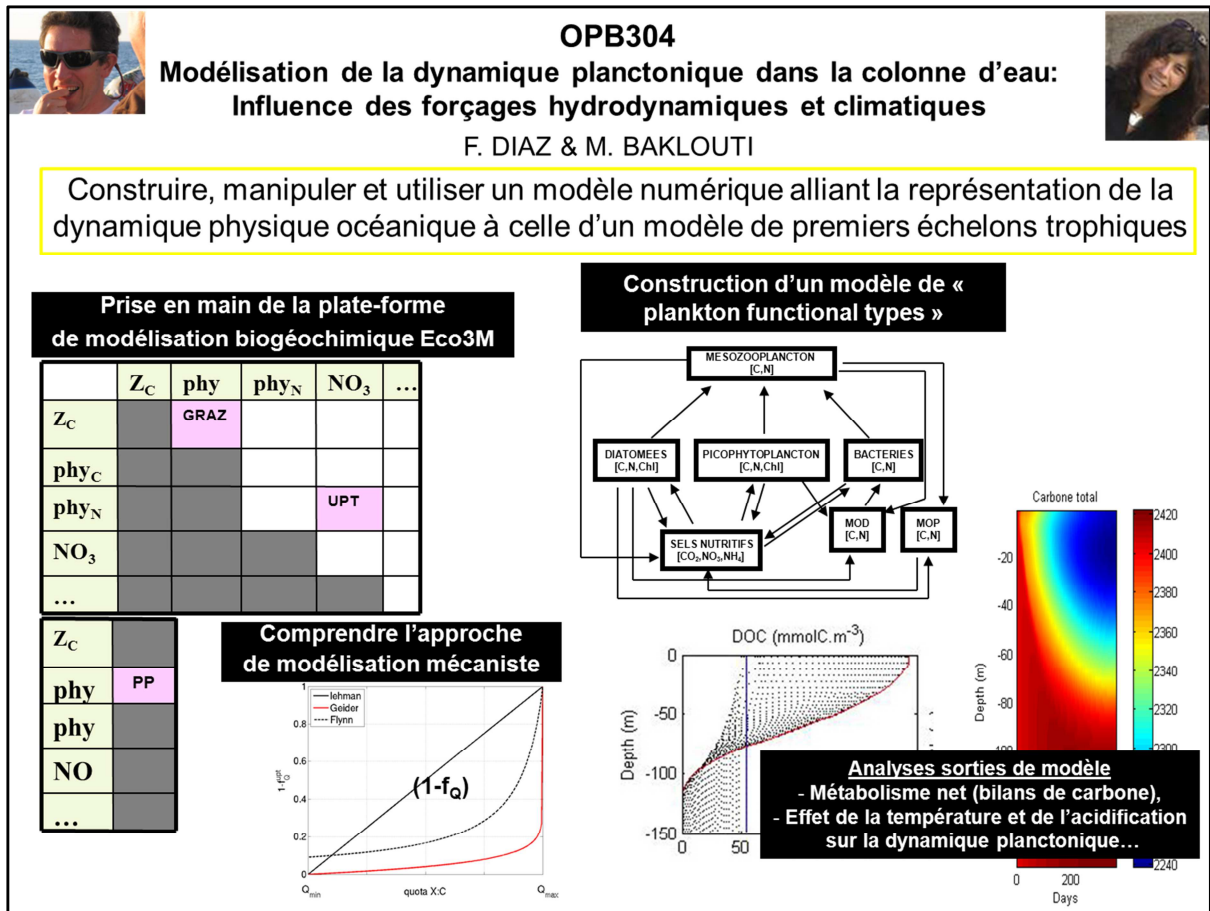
OPB304
Modélisation de la dynamique planctonique dans la colonne d'eau:
Influence des forçages hydrodynamiques et climatiques
F. DIAZ & M. BAKLOUTI

Construire, manipuler et utiliser un modèle numérique alliant la représentation de la dynamique physique océanique à celle d'un modèle de premiers échelons trophiques

Prise en main de la plate-forme de modélisation biogéochimique Eco3M

| | $Z_C$ | phy | $phy_N$ | $NO_3$ | … |
|---|---|---|---|---|---|
| $Z_C$ | | GRAZ | | | |
| $phy_C$ | | | | | |
| $phy_N$ | | | | UPT | |
| $NO_3$ | | | | | |
| … | | | | | |

| | |
|---|---|
| $Z_C$ | |
| phy | PP |
| phy | |
| NO | |
| … | |

Construction d'un modèle de « plankton functional types »

MESOZOOPLANCTON
[C,N]
DIATOMEES
[C,N,Chl]
PICOPHYTOPLANCTON
[C,N,Chl]
BACTERIES
[C,N]
SELS NUTRITIFS
[$CO_2$,$NO_3$,$NH_4$]
MOD
[C,N]
MOP
[C,N]

Comprendre l'approche de modélisation mécaniste

lehman
Geider
Flynn
$1-f_Q^{opt}$
(1-$f_Q$)
1
0.8
0.6
0.4
0.2
0
$Q_{min}$
quota X:C
$Q_{max}$

DOC (mmolC.m$^{-3}$)
0
-50
-100
-150
Depth (m)
0
50

Carbone total
-20
-40
-60
-80
Depth (m)
0
200
Days
2420
2400
2380
2360
2340
2320
2300
2240

Analyses sorties de modèle
- Métabolisme net (bilans de carbone),
- Effet de la température et de l'acidification sur la dynamique planctonique…